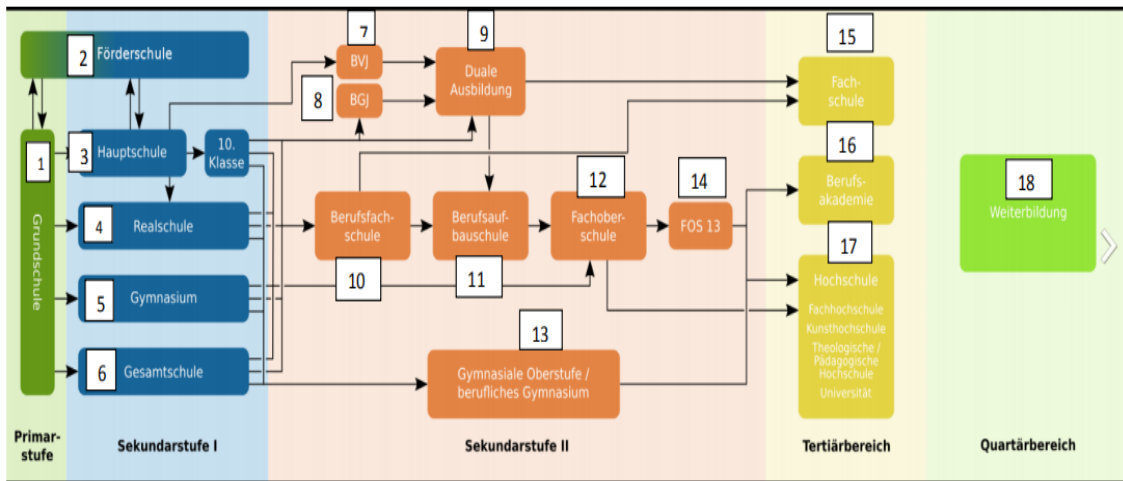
2 Förderschule

1 Grundschule

3 Hauptschule

10. Klasse

4 Realschule

5 Gymnasium

6 Gesamtschule

7 BVJ

8 BGJ

9 Duale Ausbildung

Berufsfachschule

10

Berufsaufbauschule

11

12 Fachoberschule

14 FOS 13

13 Gymnasiale Oberstufe / berufliches Gymnasium

15 Fachschule

16 Berufsakademie

17 Hochschule

Fachhochschule
Kunsthochschule
Theologische / Pädagogische Hochschule
Universität

18 Weiterbildung

Primarstufe

Sekundarstufe I

Sekundarstufe II

Tertiärbereich

Quartärbereich